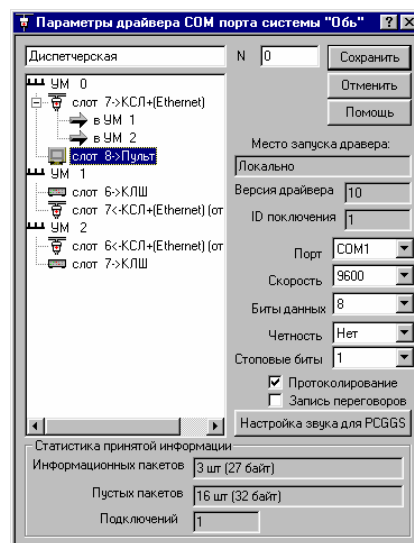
Параметры драйвера COM порта системы "Обь" ? X

Диспетчерская

N 0

Сохранить

Отменить

Помощь

УМ 0
слот 7->КСЛ+(Ethernet)
в УМ 1
в УМ 2
слот 8->Пульт
УМ 1
слот 6->КЛШ
слот 7<-КСЛ+(Ethernet) (от
УМ 2
слот 6<-КСЛ+(Ethernet) (от
слот 7->КЛШ

Место запуска дравера:
Локально

Версия драйвера 10

ID поключения 1

Порт COM1

Скорость 9600

Биты данных 8

Четность Нет

Стоповые биты 1

Протоколирование

Запись переговоров

Настройка звука для PCGGS

Статистика принятой информации

Информационных пакетов 3 шт (27 байт)

Пустых пакетов 16 шт (32 байт)

Подключений 1